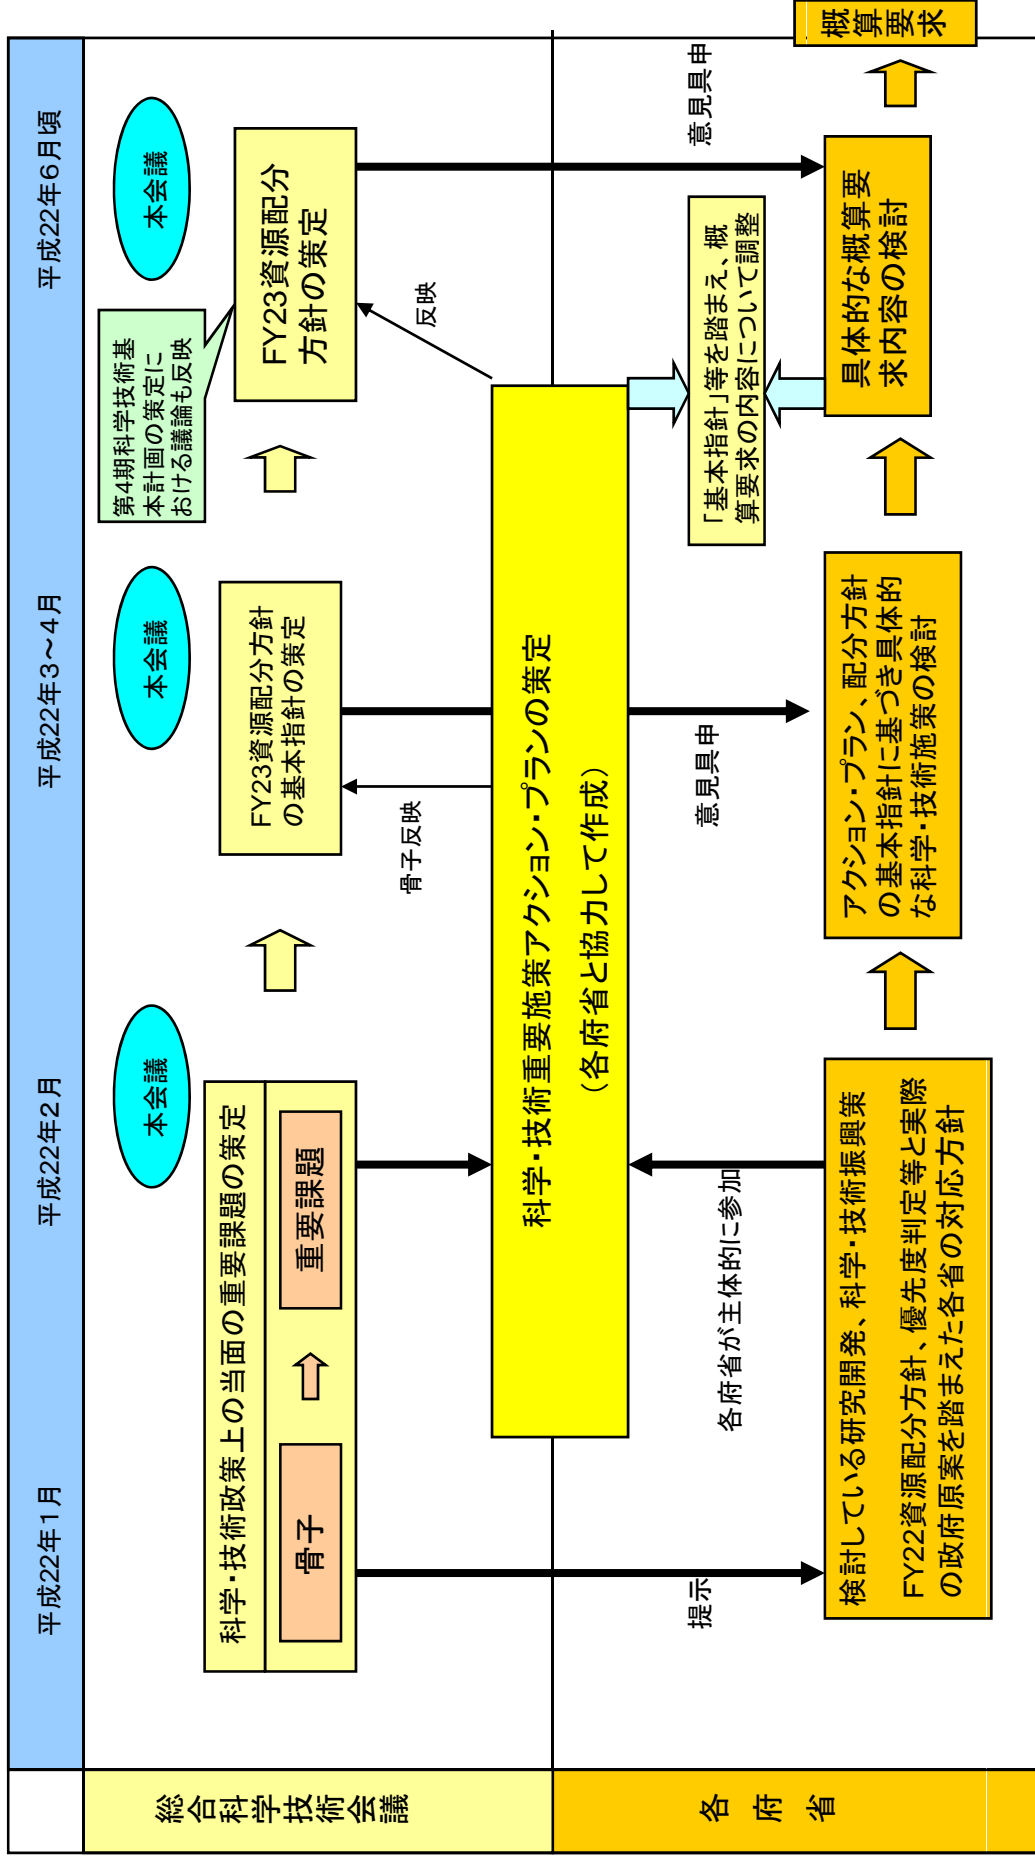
総合科学技術会議

各府省

平成22年1月

平成22年2月

平成22年3~4月

平成22年6月頃

本会議

本会議

本会議

科学・技術政策上の当面の重要課題の策定

骨子

重要課題

FY23資源配分方針の基本指針の策定

FY23資源配分方針の策定

第4期科学技術基本計画の策定における議論も反映

骨子反映

反映

科学・技術重要施策アクション・プランの策定

（各府省と協力して作成）

提示

各府省が主体的に参加

意見具申

意見具申

検討している研究開発、科学・技術振興策

FY22資源配分方針、優先度判定等と実際の政府原案を踏まえた各省の対応方針

アクション・プラン、配分方針の基本指針に基づき具体的な科学・技術施策の検討

「基本指針」等を踏まえ、概算要求の内容について調整

具体的な概算要求内容の検討

概算要求